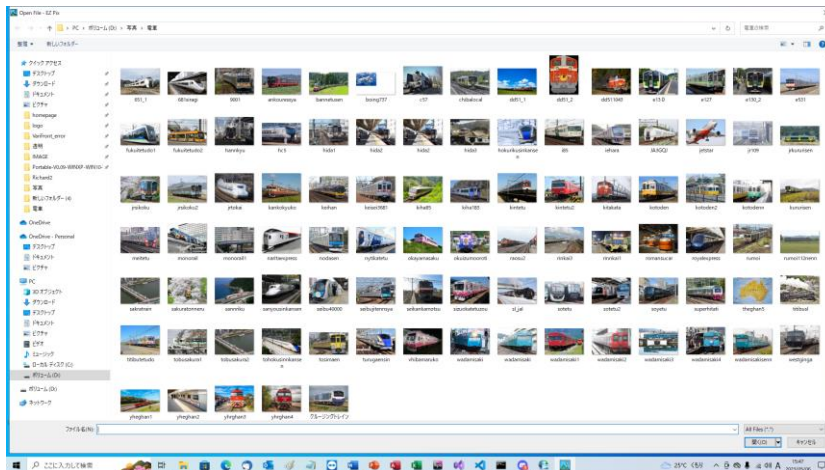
Open File - EZ Pix

PC > ボリューム (D:) > 写真 > 電車

電車の検索

整理 ▾ 新しいフォルダー

クイック アクセス
デスクトップ
ダウンロード
ドキュメント
ピクチャ
homepage
logo
VanPoint_error
透明
発電設
Portable-VLC
Richard2
写真
新しいフォルダー (4)
電車
OneDrive
OneDrive - Personal
デスクトップ
ドキュメント
ピクチャ
PC
3D オブジェクト
ダウンロード
デスクトップ
ドキュメント
ピクチャ
ビデオ
ミュージック
ローカル ディスク (C:)
ボリューム (D:)
ボリューム (D:)
ネットワーク

851_1 681sosgi 9001 aiduwasyu bannetusen boing737 c57 chibakoud dd51_1 dd51_2 dd511040 e110 e127 e130_2 e331
fukuoitetudo1 fukuoitetudo2 hannkyu hc3 hida1 hida2 hida2 hida3 hokurikusinkansen ifc rehoro IA5GQI jetstar jr109 jrkousen
jrsikoku jrsikoku2 jrtokai kantokyoko keihan keisei3881 kiha85 kiha183 kintetu kintetu2 kitakata kotoden kotoden2 kotodenn kurunsen
meitetu monorail monorail1 narita express nodasen nyltatetu okayamatabu okuizumonoro6 raoau2 riokai3 rinnkai romansucar royalexpress rumoi rumoi112renn
sakuranen sakuratomeru sanriku sanyosinkansen seibu40000 seibutennnyu seikankaisetsu souzokaietuzu st_jal sotetu sotetu2 soyetu superhitati thegihan5 tetsud
tobuutetudo tobusakura1 tobusakura2 tohokusinnkansen tosinsen tsurugaensin vhitamasuko wadamisaki wadamisaki wadamisaki2 wadamisaki3 wadamisaki4 wadamisakisenn westginga
yhegihan1 yhegihan2 yhrghan3 yhrghan4 グループツアートレイン

ファイル名(N):
All Files (*.*)
開く(O) キャンセル

ここに入力して検索
25°C くもり